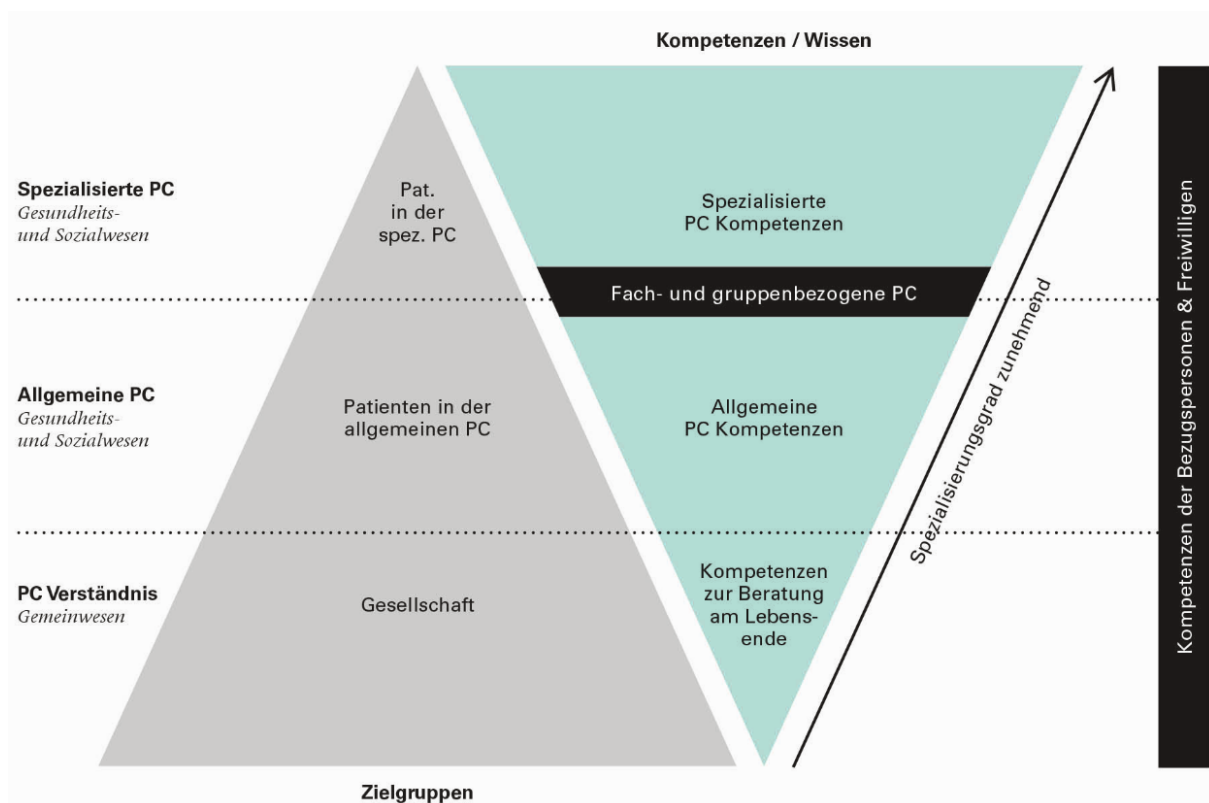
Kompetenzen / Wissen

Spezialisierte PC
Gesundheits- und Sozialwesen

Pat. in der spez. PC

Spezialisierte PC Kompetenzen

Fach- und gruppenbezogene PC

Allgemeine PC
Gesundheits- und Sozialwesen

Patienten in der allgemeinen PC

Allgemeine PC Kompetenzen

PC Verständnis
Gemeinwesen

Gesellschaft

Kompetenzen zur Beratung am Lebensende

Spezialisierungsgrad zunehmend

Kompetenzen der Bezugspersonen & Freiwilligen

Zielgruppen